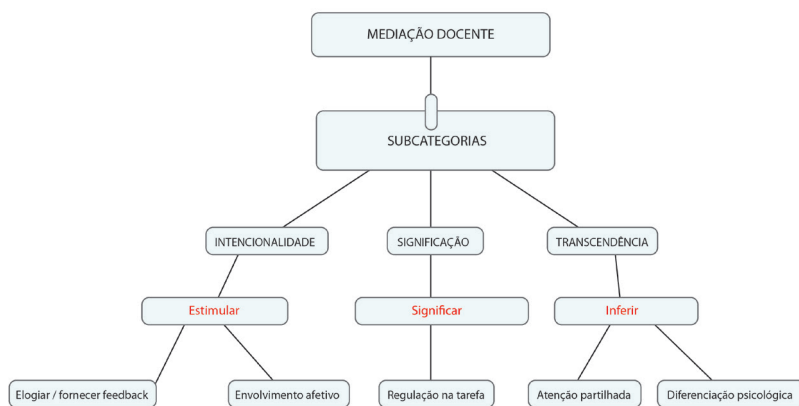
MEDIAÇÃO DOCENTE

SUBCATEGORIAS

INTENCIONALIDADE

SIGNIFICAÇÃO

TRANSCENDÊNCIA

Estimular

Significar

Inferir

Elogiar / fornecer feedback

Envolvimento afetivo

Regulação na tarefa

Atenção partilhada

Diferenciação psicológica